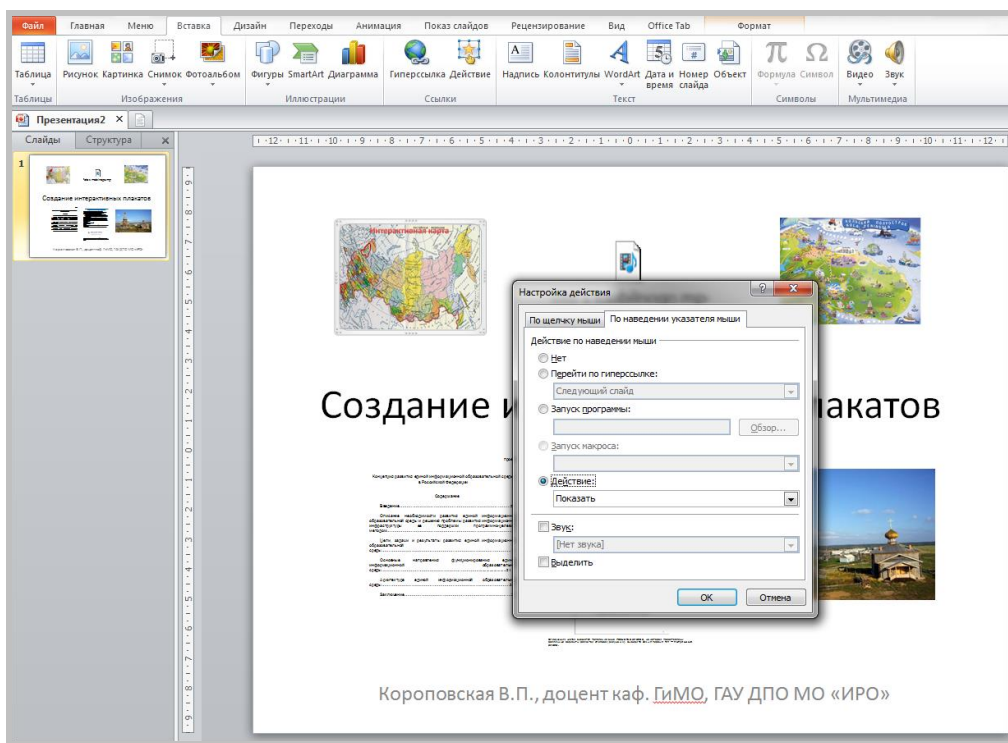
Файл Главная Меню Вставка Дизайн Переходы Анимация Показ слайдов Рецензирование Вид Office Tab Формат

Таблица Рисунок Картинка Снимок Фотоальбом Фигуры SmartArt Диаграмма Гиперссылка Действие Надпись Колонтитулы WordArt Дата и время Номер слайда Объект Формула Символ Видео Звук

Таблицы Изображения Иллюстрации Ссылки Текст Символы Мультимедиа

Презентация2

Слайды Структура

1

Интерактивная карта

Создание и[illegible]лакатов

Настройка действия

По щелчку мыши По наведении указателя мыши

Действие по наведении мыши

Нет

Перейти по гиперссылке:

Следующий слайд

Запуск программы:

Обзор...

Запуск макроса:

Действие:

Показать

Звук:

[Нет звука]

Выделить

ОК Отмена

Короповская В.П., доцент каф. ГиМО, ГАУ ДПО МО «ИРО»